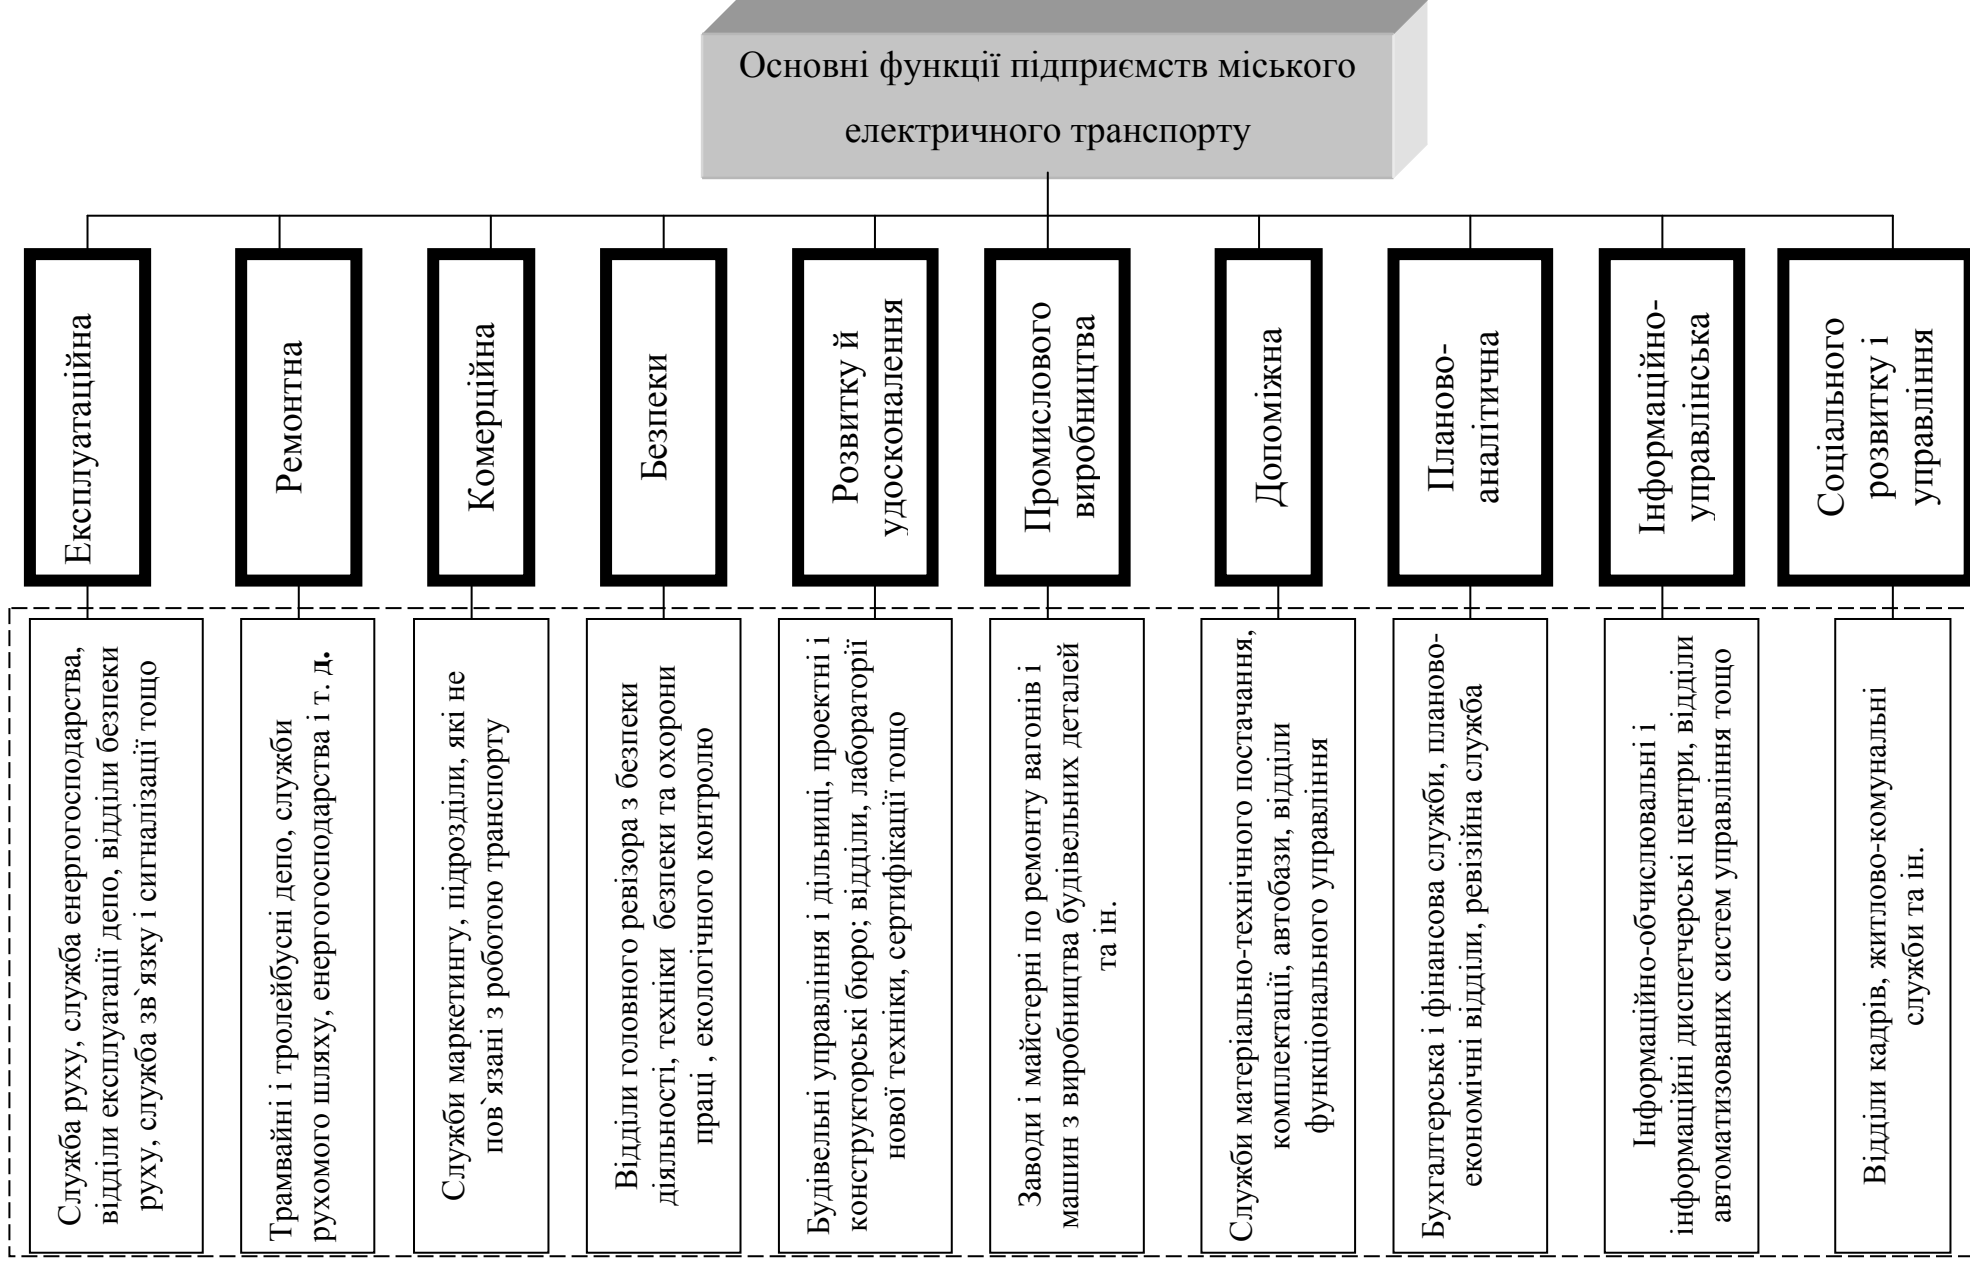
Основні функції підприємств міського електричного транспорту

Експлуататаційна

Ремонтна

Комерційна

Безпеки

Розвитку й удосконалення

Промислового виробництва

Допоміжна

Планово-аналітична

Інформаційно-управлінська

Соціального розвитку і управління

Служба руху, служба енергогосподарства, відділи експлуататації депо, відділи безпеки руху, служба зв'язку і сигналізації тощо

Трамвайні і тролейбусні депо, служби рухомого шляху, енергогосподарства і т. д.

Служби маркетингу, підрозділи, які не пов`язані з роботою транспорту

Відділи головного ревізора з безпеки діяльності, техніки безпеки та охорони праці , екологічного контролю

Будівельні управління і дільниці, проектні і конструкторські бюро; відділи, лабораторії нової техніки, сертифікації тощо

Заводи і майстерні по ремонту вагонів і машин з виробництва будівельних деталей та ін.

Служби матеріально-технічного постачання, комплектації, автобази, відділи функціонального управління

Бухгалтерська і фінансова служби, планово-економічні відділи, ревізійна служба

Інформаційно-обчислювальні і інформаційні диспетчерські центри, відділи автоматизованих систем управління тощо

Відділи кадрів, житлово-комунальні служби та ін.